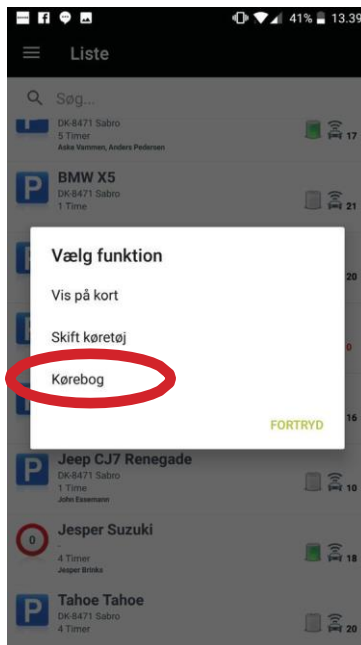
41% 13.39

Liste

Søg...

DK-8471 Sabro
5 Timer
Aske Vammen, Anders Pedersen
17

BMW X5
DK-8471 Sabro
1 Time
21

20

0

16

Vælg funktion

Vis på kort

Skift køretøj

Kørebog

FORTRYD

Jeep CJ7 Renegade
DK-8471 Sabro
1 Time
John Essemann
10

0
Jesper Suzuki
-
4 Timer
Jesper Brinks
18

Tahoe Tahoe
DK-8471 Sabro
4 Timer
20